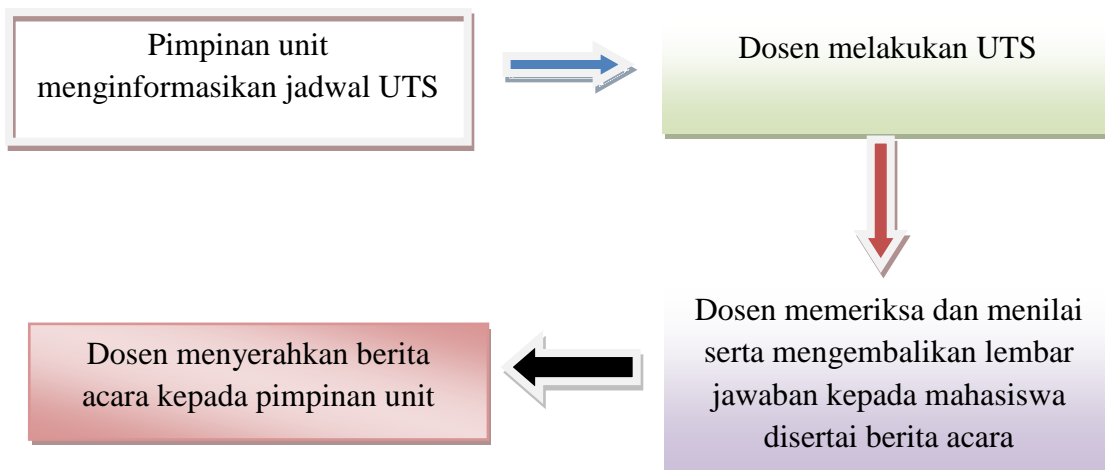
Pimpinan unit menginformasikan jadwal UTS

Dosen melakukan UTS

Dosen memeriksa dan menilai serta mengembalikan lembar jawaban kepada mahasiswa disertai berita acara

Dosen menyerahkan berita acara kepada pimpinan unit